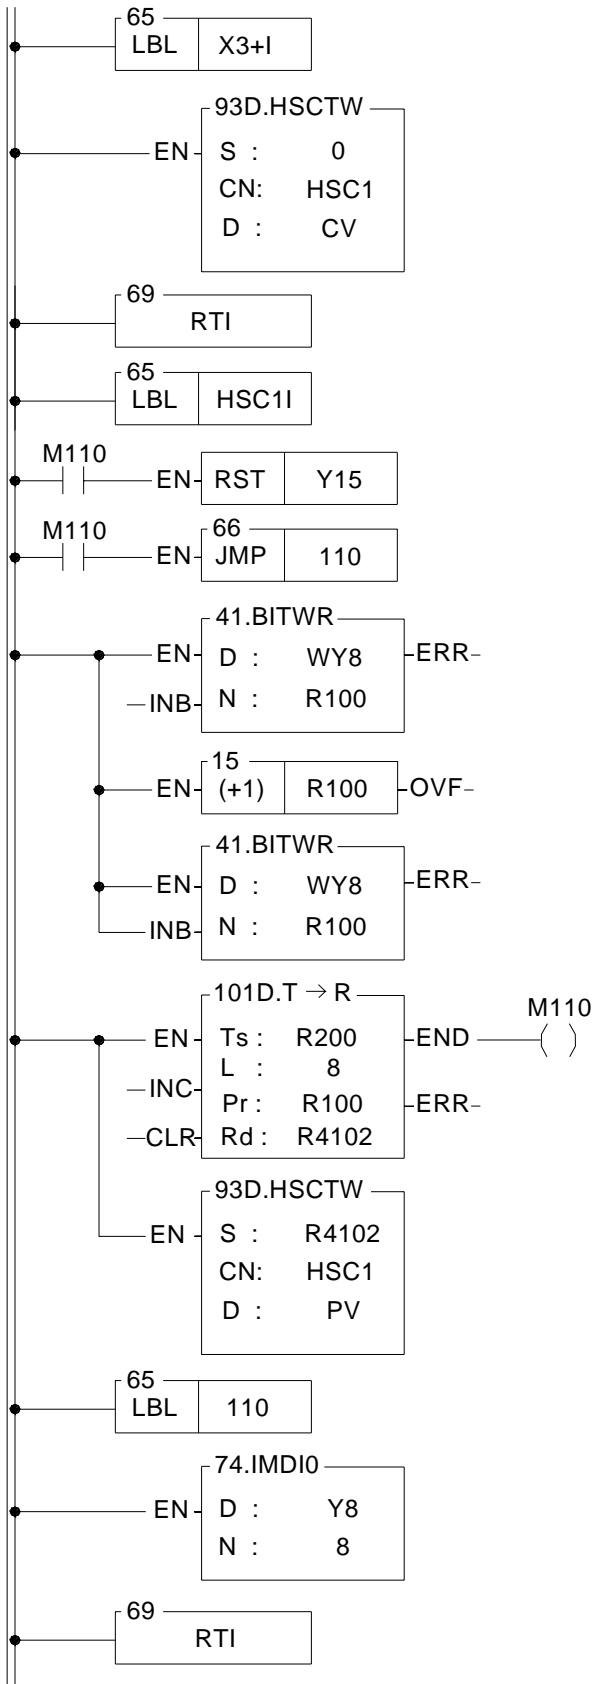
65
LBL X3+I

93D.HSCTW
EN S : 0
CN: HSC1
D : CV

69
RTI

65
LBL HSC1I

M110
EN RST Y15

M110
66
EN JMP 110

41.BITWR
EN D : WY8 ERR
INB N : R100

15
EN (+1) R100 OVF

41.BITWR
EN D : WY8 ERR
INB N : R100

101D.T $\rightarrow$ R
EN Ts : R200 END
M110
L : 8
INC Pr : R100 ERR
CLR Rd : R4102

93D.HSCTW
EN S : R4102
CN: HSC1
D : PV

65
LBL 110

74.IMDI0
EN D : Y8
N : 8

69
RTI